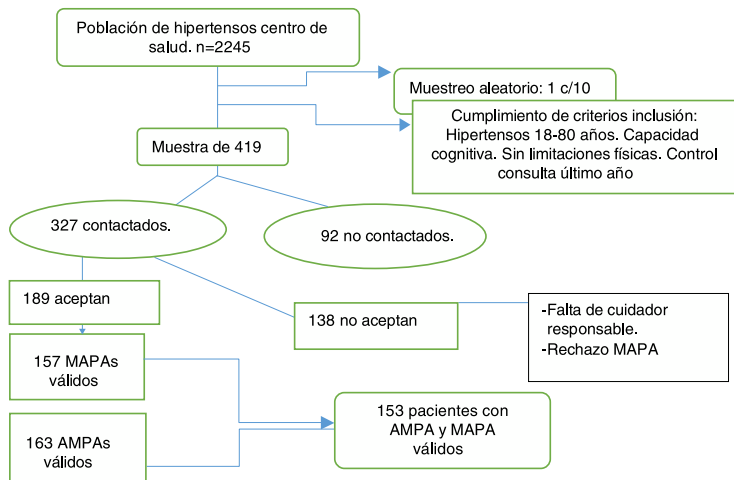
Población de hipertensos centro de salud. n=2245

Muestreo aleatorio: 1 c/10

Cumplimiento de criterios inclusión: Hipertensos 18-80 años. Capacidad cognitiva. Sin limitaciones físicas. Control consulta último año

Muestra de 419

327 contactados.

92 no contactados.

189 aceptan

138 no aceptan

-Falta de cuidador responsable.
-Rechazo MAPA

157 MAPAs válidos

163 AMPAs válidos

153 pacientes con AMPA y MAPA válidos